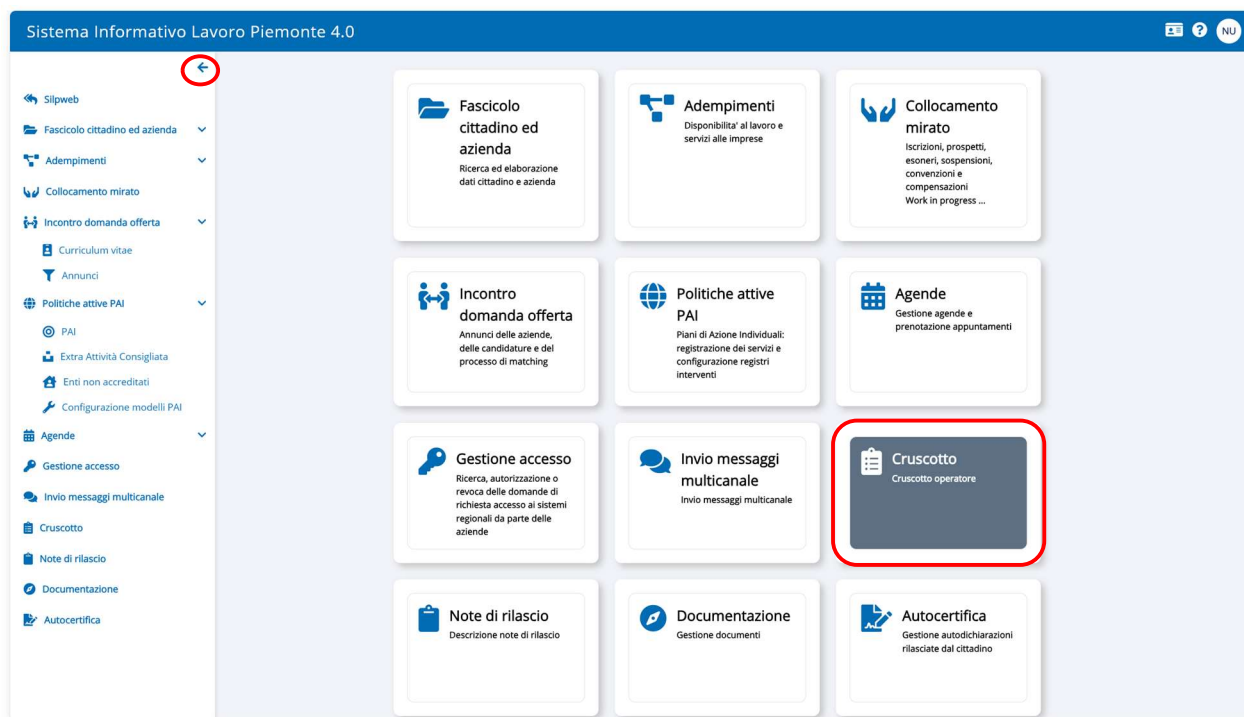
Sistema Informativo Lavoro Piemonte 4.0

NU

Silpweb
Fascicolo cittadino ed azienda
Adempimenti
Collocamento mirato
Incontro domanda offerta
Curriculum vitae
Annunci
Politiche attive PAI
PAI
Extra Attività Consigliata
Enti non accreditati
Configurazione modelli PAI
Agende
Gestione accesso
Invio messaggi multicanale
Cruscotto
Note di rilascio
Documentazione
Autocertifica

Fascicolo cittadino ed azienda
Ricerca ed elaborazione dati cittadino e azienda

Adempimenti
Disponibilita' al lavoro e servizi alle imprese

Collocamento mirato
Iscrizioni, prospetti, esoneri, sospensioni, convenzioni e compensazioni
Work in progress ...

Incontro domanda offerta
Annunci delle aziende, delle candidature e del processo di matching

Politiche attive PAI
Piani di Azione Individuali: registrazione dei servizi e configurazione registri interventi

Agende
Gestione agende e prenotazione appuntamenti

Gestione accesso
Ricerca, autorizzazione o revoca delle domande di richiesta accesso ai sistemi regionali da parte delle aziende

Invio messaggi multicanale
Invio messaggi multicanale

Cruscotto
Cruscotto operatore

Note di rilascio
Descrizione note di rilascio

Documentazione
Gestione documenti

Autocertifica
Gestione autodichiarazioni rilasciate dal cittadino